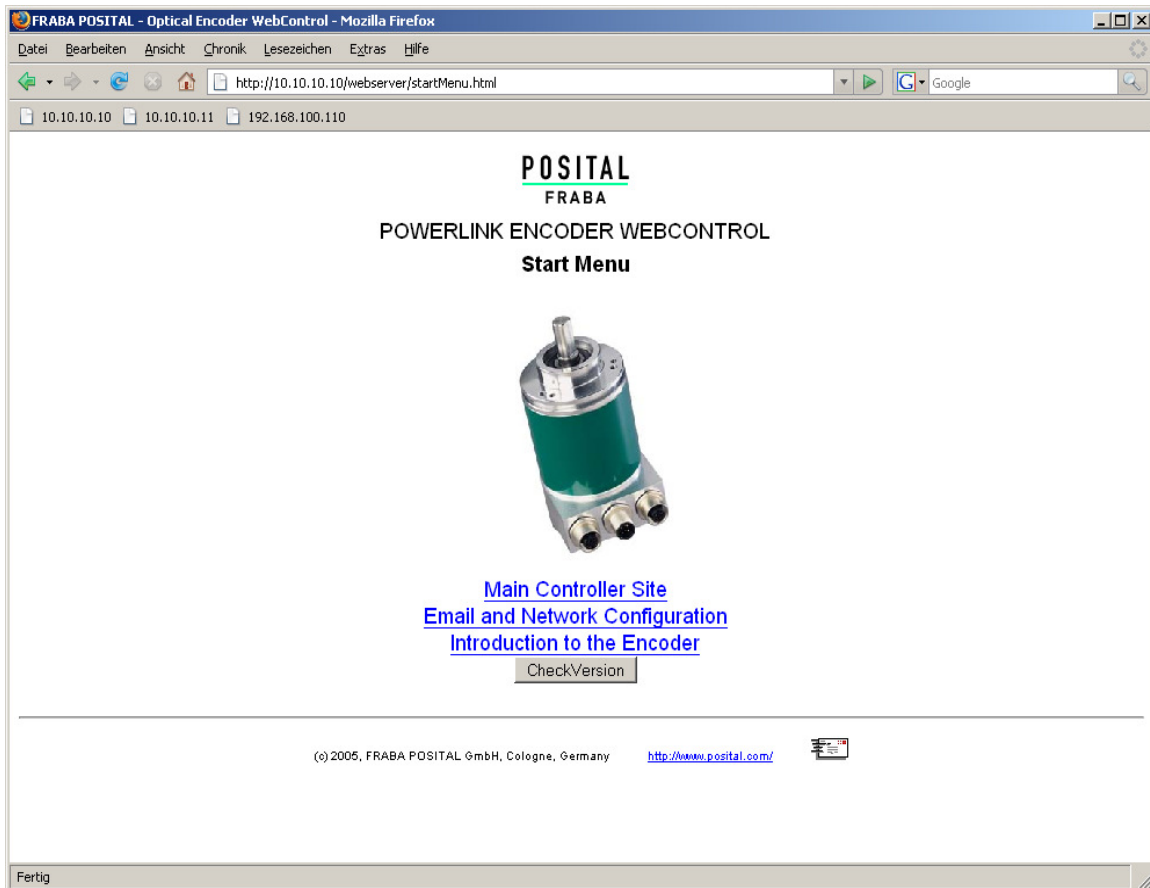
FRABA POSITAL - Optical Encoder WebControl - Mozilla Firefox

Datei Bearbeiten Ansicht Chronik Lesezeichen Extras Hilfe

http://10.10.10.10/webserver/startMenu.html

Google

10.10.10.10 10.10.10.11 192.168.100.110

POSITAL
FRABA

POWERLINK ENCODER WEBCONTROL

Start Menu

Main Controller Site
Email and Network Configuration
Introduction to the Encoder
CheckVersion

(c) 2005, FRABA POSITAL GmbH, Cologne, Germany http://www.posital.com/

Fertig